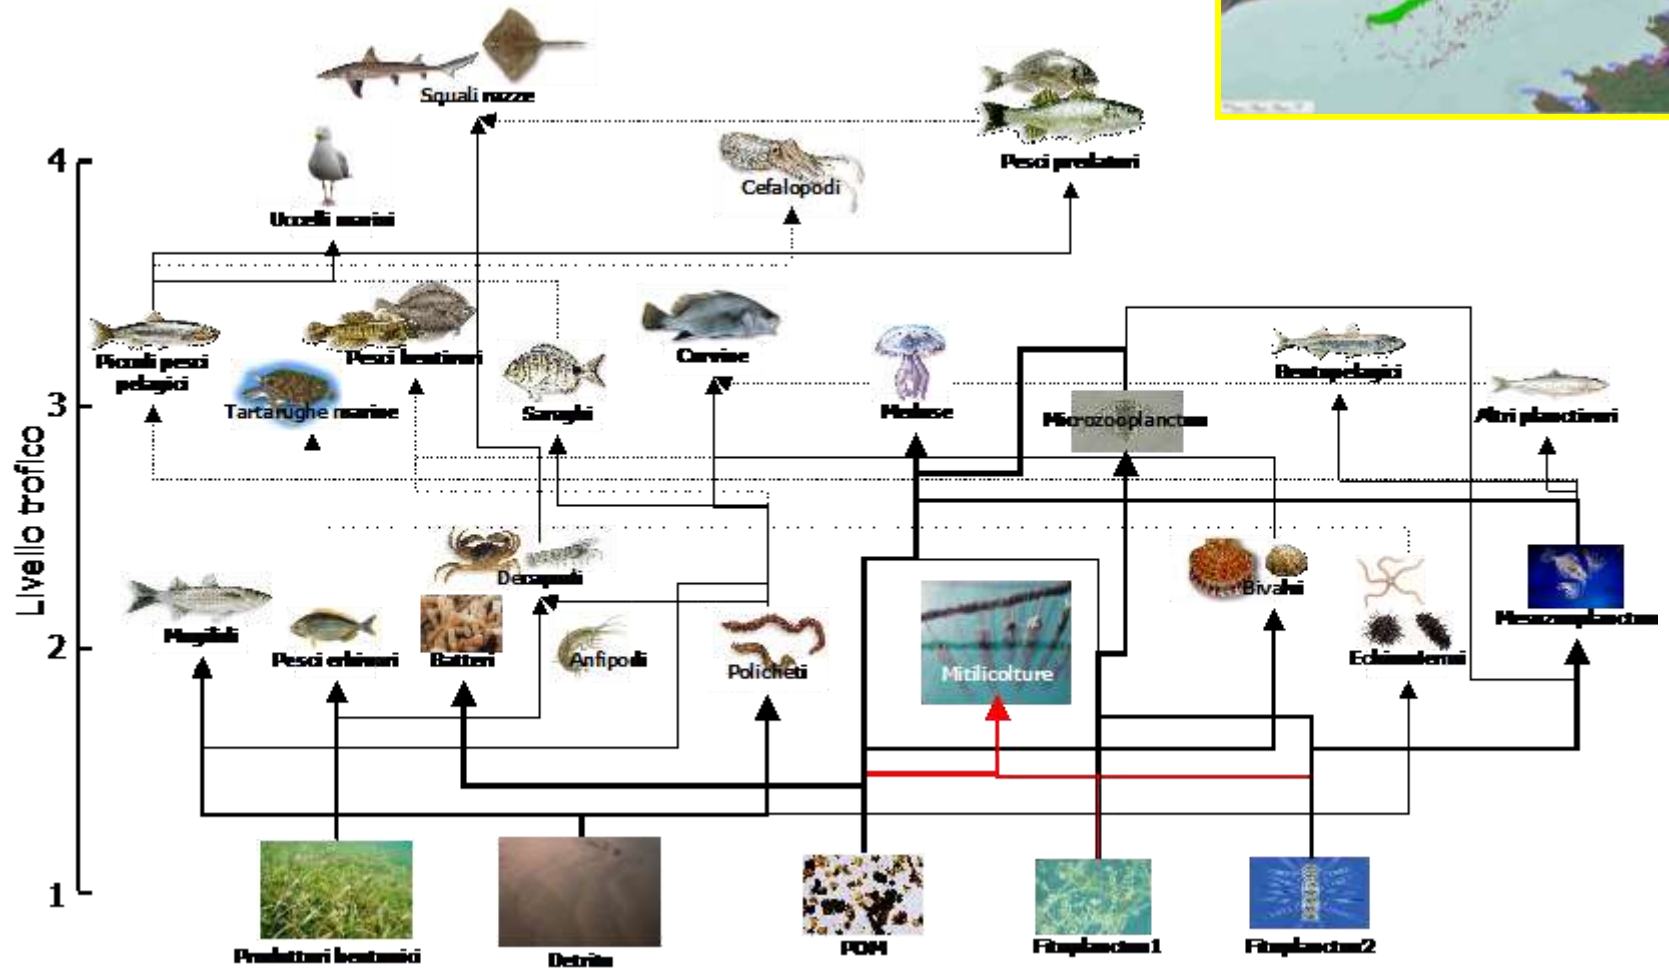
Squali razze

Pesci predatori

Cefalopodi

4

Uccelli marini

Piccoli pesci pelagici

Pesci bentonici

Tartarughe marine

Saraghi

Corvine

Meduse

Microzooplancton

Bentopelagici

Altri planctivori

3

Livello trofico

Decapodi

Bivalvi

Mesozooplancton

Mugilidi

Pesci erbivori

Batteri

Anfipodi

Policheti

Mitilicolture

Echinodermi

2

1

Produttori bentonici

Detrito

POM

Fitoplancton1

Fitoplancton2